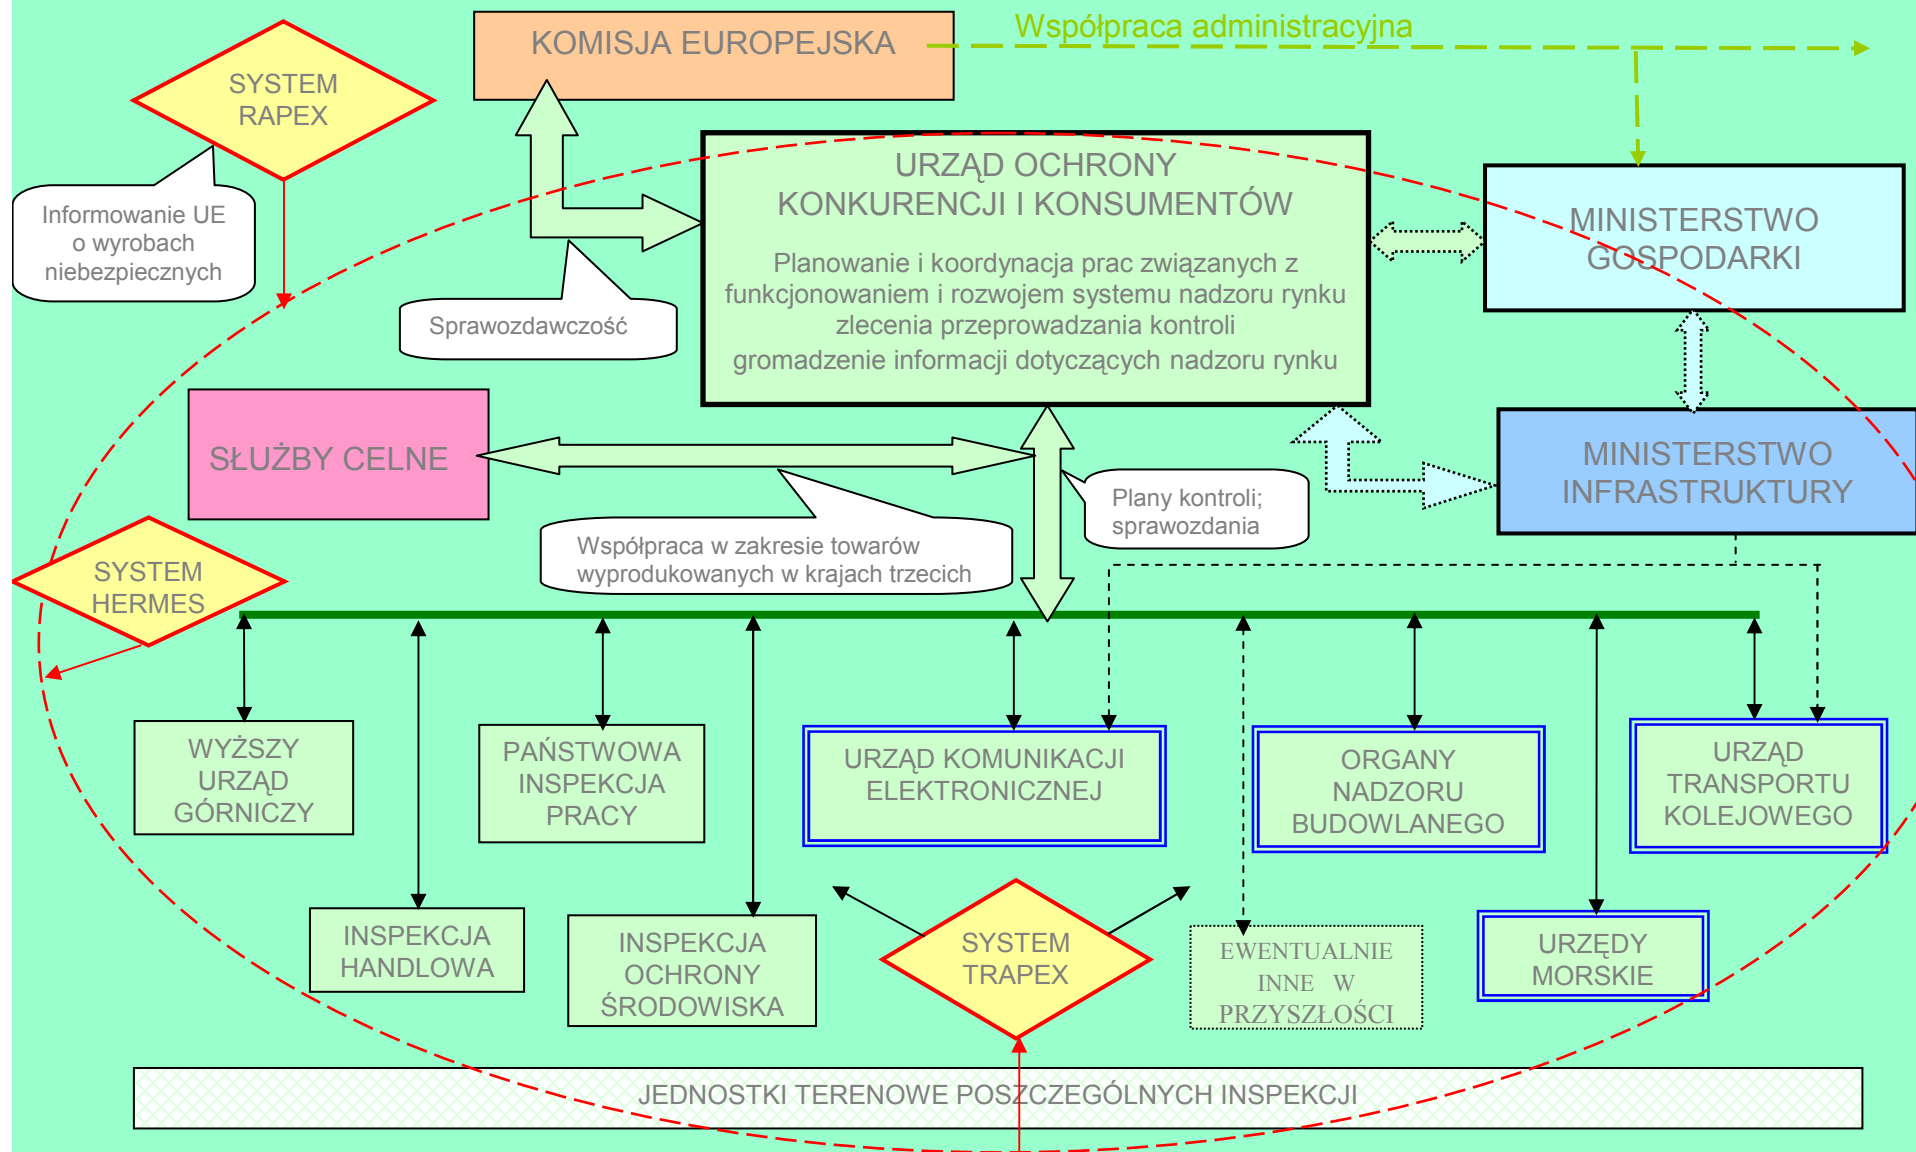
SYSTEM RAPEX

KOMISJA EUROPEJSKA

Współpraca administracyjna

Informowanie UE o wyrobach niebezpiecznych

URZĄD OCHRONY KONKURENCJI I KONSUMENTÓW

Planowanie i koordynacja prac związanych z funkcjonowaniem i rozwojem systemu nadzoru rynku
zlecenia przeprowadzania kontroli
gromadzenie informacji dotyczących nadzoru rynku

MINISTERSTWO GOSPODARKI

Sprawozdawczość

SŁUŻBY CELNE

MINISTERSTWO INFRASTRUKTURY

Plany kontroli; sprawozdania

Współpraca w zakresie towarów wyprodukowanych w krajach trzecich

SYSTEM HERMES

WYŻSZY URZĄD GÓRNICZY

PAŃSTWOWA INSPEKCJA PRACY

URZĄD KOMUNIKACJI ELEKTRONICZNEJ

ORGANY NADZORU BUDOWLANEGO

URZĄD TRANSPORTU KOLEJOWEGO

INSPEKCJA HANDLOWA

INSPEKCJA OCHRONY ŚRODOWISKA

SYSTEM TRAPEX

EWENTUALNIE INNE W PRZYSZŁOŚCI

URZĘDY MORSKIE

JEDNOSTKI TERENOWE POSZCZEGÓLNYCH INSPEKCJI